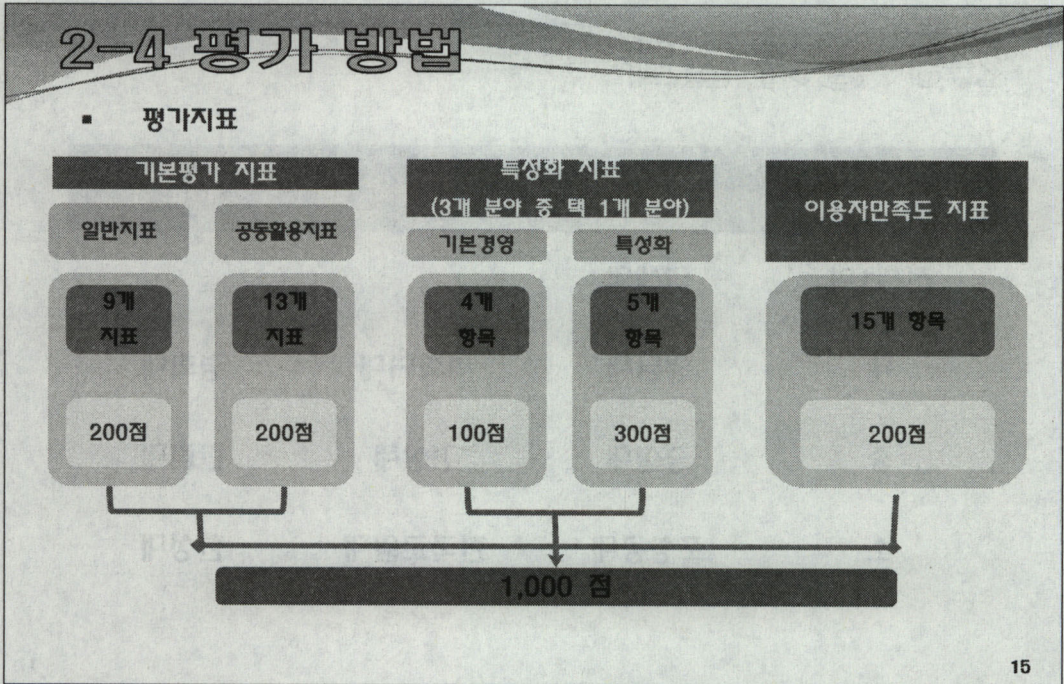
2-4 평가 방법

▪ 평가지표

기본평가 지표

일반지표

공동활용지표

9개 지표

13개 지표

200점

200점

특성화 지표 (3개 분야 중 택 1개 분야)

기본경영

특성화

4개 항목

5개 항목

100점

300점

이용자만족도 지표

15개 항목

200점

1,000 점

15